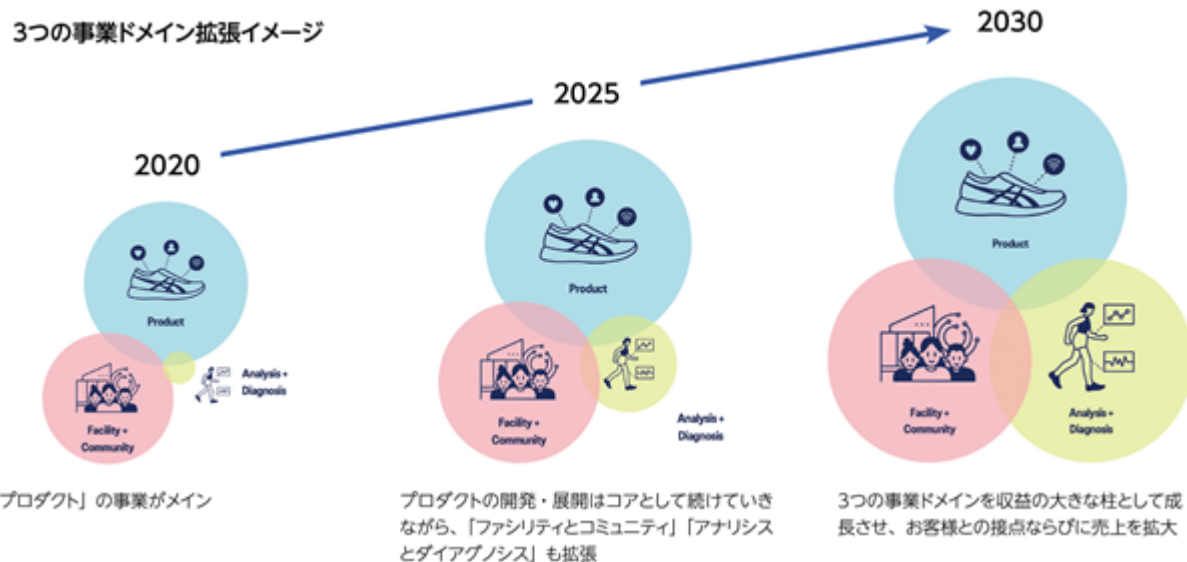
3つの事業ドメイン拡張イメージ

2030

2025

2020

Product

Facility + Community

Analysis + Diagnosis

プロダクト」の事業がメイン

Product

Facility + Community

Analysis + Diagnosis

プロダクトの開発・展開はコアとして続けていきながら、「ファシリティとコミュニティ」「アナリシスとダイアグノシス」も拡張

Product

Facility + Community

Analysis + Diagnosis

3つの事業ドメインを収益の大きな柱として成長させ、お客様との接点ならびに売上を拡大